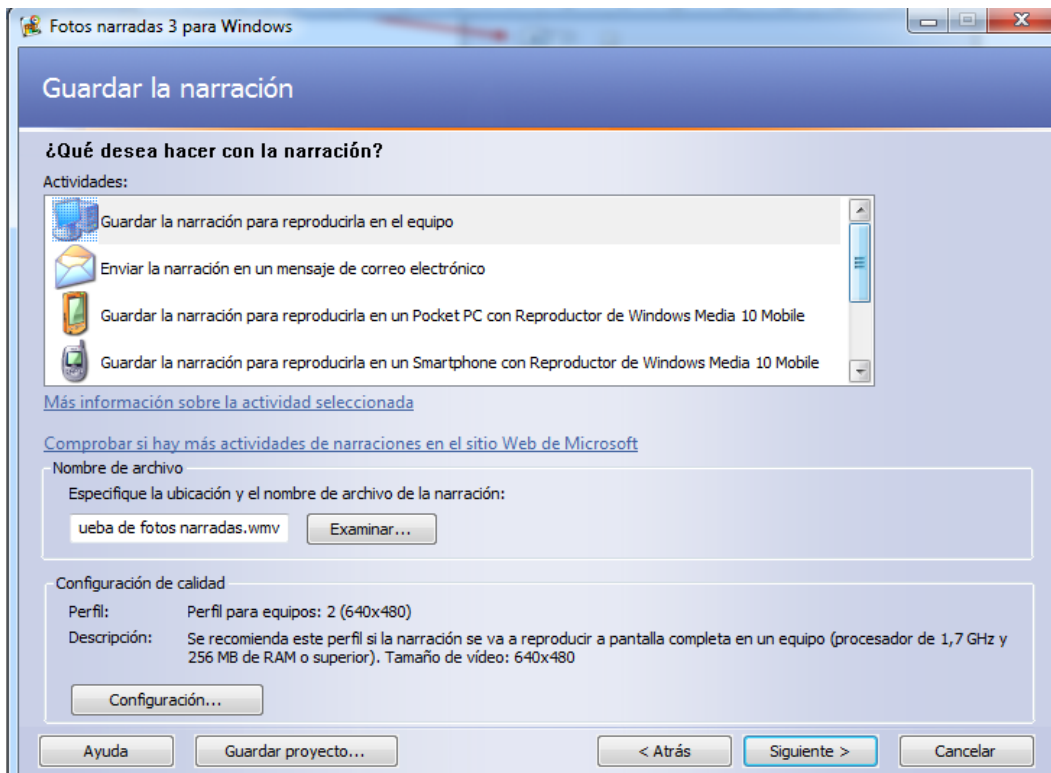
Fotos narradas 3 para Windows

Guardar la narración

¿Qué desea hacer con la narración?

Actividades:

Guardar la narración para reproducirla en el equipo

Enviar la narración en un mensaje de correo electrónico

Guardar la narración para reproducirla en un Pocket PC con Reproductor de Windows Media 10 Mobile

Guardar la narración para reproducirla en un Smartphone con Reproductor de Windows Media 10 Mobile

Más información sobre la actividad seleccionada

Comprobar si hay más actividades de narraciones en el sitio Web de Microsoft

Nombre de archivo

Especifique la ubicación y el nombre de archivo de la narración:

ueba de fotos narradas.wmv

Examinar...

Configuración de calidad

Perfil: Perfil para equipos: 2 (640x480)

Descripción: Se recomienda este perfil si la narración se va a reproducir a pantalla completa en un equipo (procesador de 1,7 GHz y 256 MB de RAM o superior). Tamaño de vídeo: 640x480

Configuración...

Ayuda

Guardar proyecto...

< Atrás

Siguiente >

Cancelar